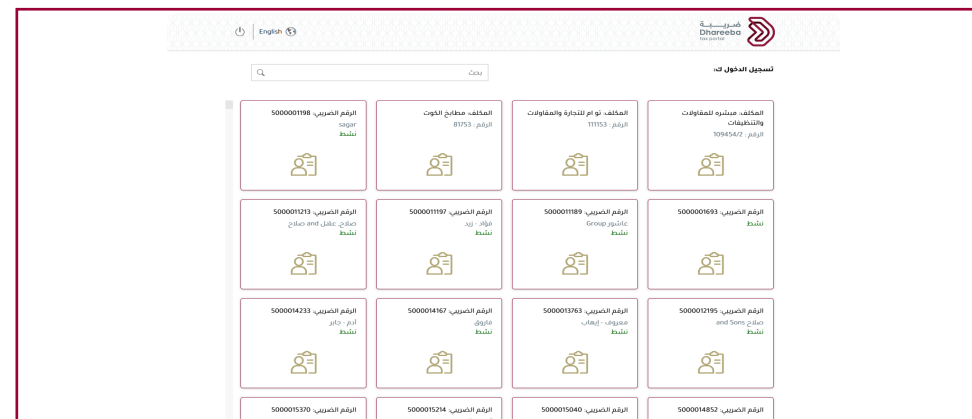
ضريبة
Dhareeba
tax portal

English

تسجيل الدخول ك:

بحث

المكلف: مبشره للمقاولات والتنظيفات
الرقم : 109454/2

المكلف: تو ام للتجارة والمقاولات
الرقم : 111153

المكلف: مطابخ الكوت
الرقم : 81753

الرقم الضريبي: 5000001198
sagar
نشط

الرقم الضريبي: 5000001693
نشط

الرقم الضريبي: 5000011189
عاشور Group
نشط

الرقم الضريبي: 5000011197
فؤاد - زيد
نشط

الرقم الضريبي: 5000011213
صلاح عقيل and صلاح
نشط

الرقم الضريبي: 5000012195
صلاح and Sons
نشط

الرقم الضريبي: 5000013763
معروف - إيهاب
نشط

الرقم الضريبي: 5000014167
فاروق
نشط

الرقم الضريبي: 5000014233
آدم - جابر
نشط

الرقم الضريبي: 5000014852

الرقم الضريبي: 5000015040

الرقم الضريبي: 5000015214

الرقم الضريبي: 5000015370